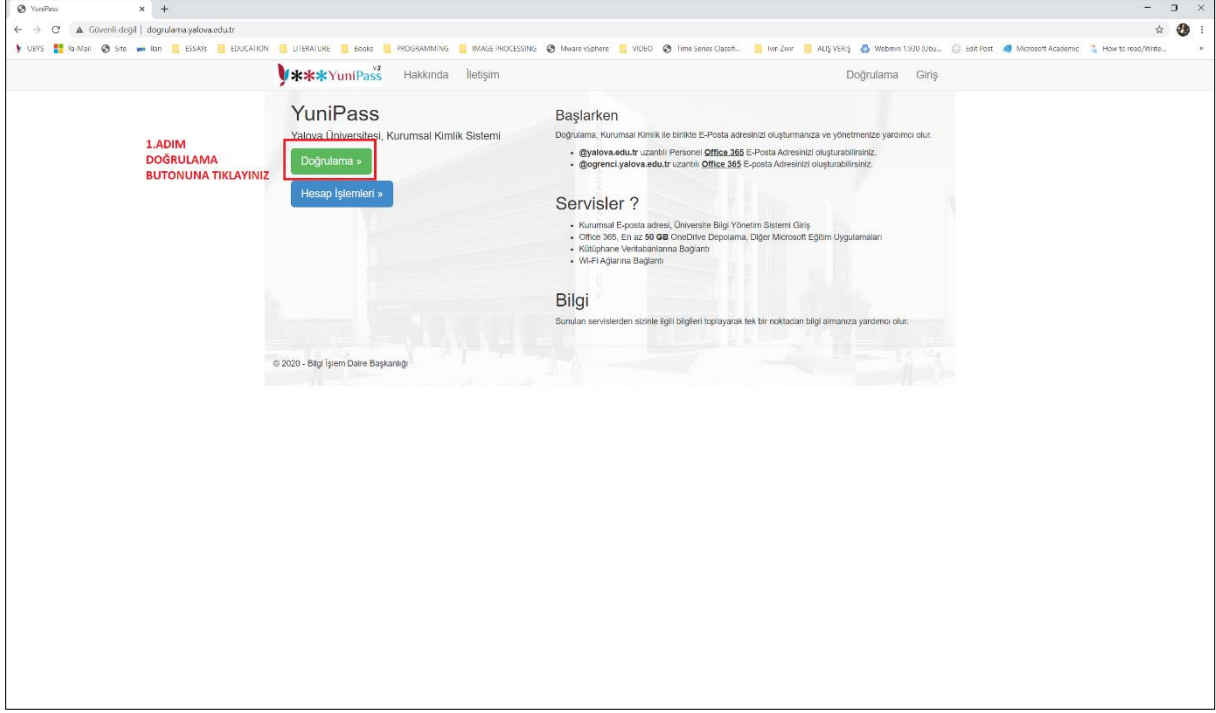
YuniPass ×

Güvenli değil | dogrulama.yalova.edu.tr

UBYS Ya-Mail Site İlan ESSAYs EDUCATION LITERATURE Books PROGRAMMING IMAGE PROCESSING Mware vSphere VIDEO Time Series Classifi... Ivır-Zıvır ALIŞ VERİŞ Webmin 1.930 (Ubu... Edit Post Microsoft Academic How to read/Write...

YuniPass v3 Hakkında İletişim Doğrulama Giriş

1.ADIM DOĞRULAMA BUTONUNA TIKLAYINIZ

YuniPass

Yalova Üniversitesi, Kurumsal Kimlik Sistemi

Doğrulama »

Hesap İşlemleri »

Başlarken

Doğrulama, Kurumsal Kimlik ile birlikte E-Posta adresinizi oluşturmanıza ve yönetmenize yardımcı olur.

- @yalova.edu.tr uzantılı Personel Office 365 E-Posta Adresinizi oluşturabilirsiniz.
- @ogrenci.yalova.edu.tr uzantılı Office 365 E-posta Adresinizi oluşturabilirsiniz.

Servisler ?

- Kurumsal E-posta adresi, Üniversite Bilgi Yönetim Sistemi Giriş
- Office 365, En az 50 GB OneDrive Depolama, Diğer Microsoft Eğitim Uygulamaları
- Kütüphane Veritabanlarına Bağlantı
- Wi-Fi Ağlarına Bağlantı

Bilgi

Sunulan servislerden sizinle ilgili bilgileri toplayarak tek bir noktadan bilgi almanıza yardımcı olur.

© 2020 - Bilgi İşlem Daire Başkanlığı